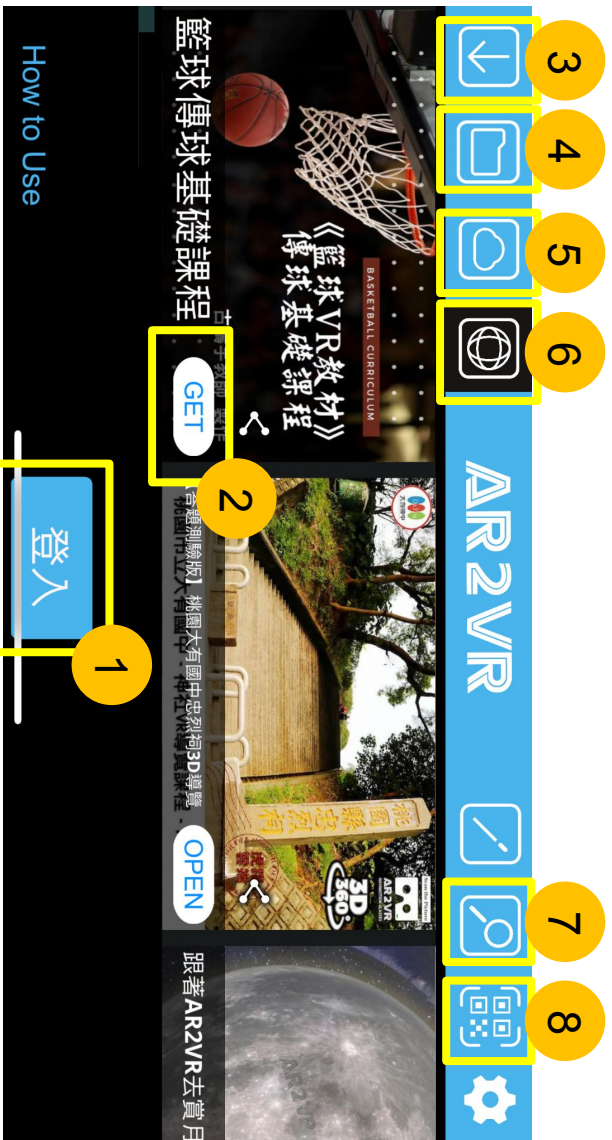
3
4
5
6
AR2VR
7
8

《籃球VR教材》
傳球基礎課程
BASKETBALL CURRICULUM
籃球傳球基礎課程
GET
2

【台題測驗版】桃園大有國中忠烈祠3D導覽
桃園市立大有國中・神社VR導覽課程
OPEN
3D 360°
AR2VR

跟著AR2VR去賞月

How to Use
登入
1